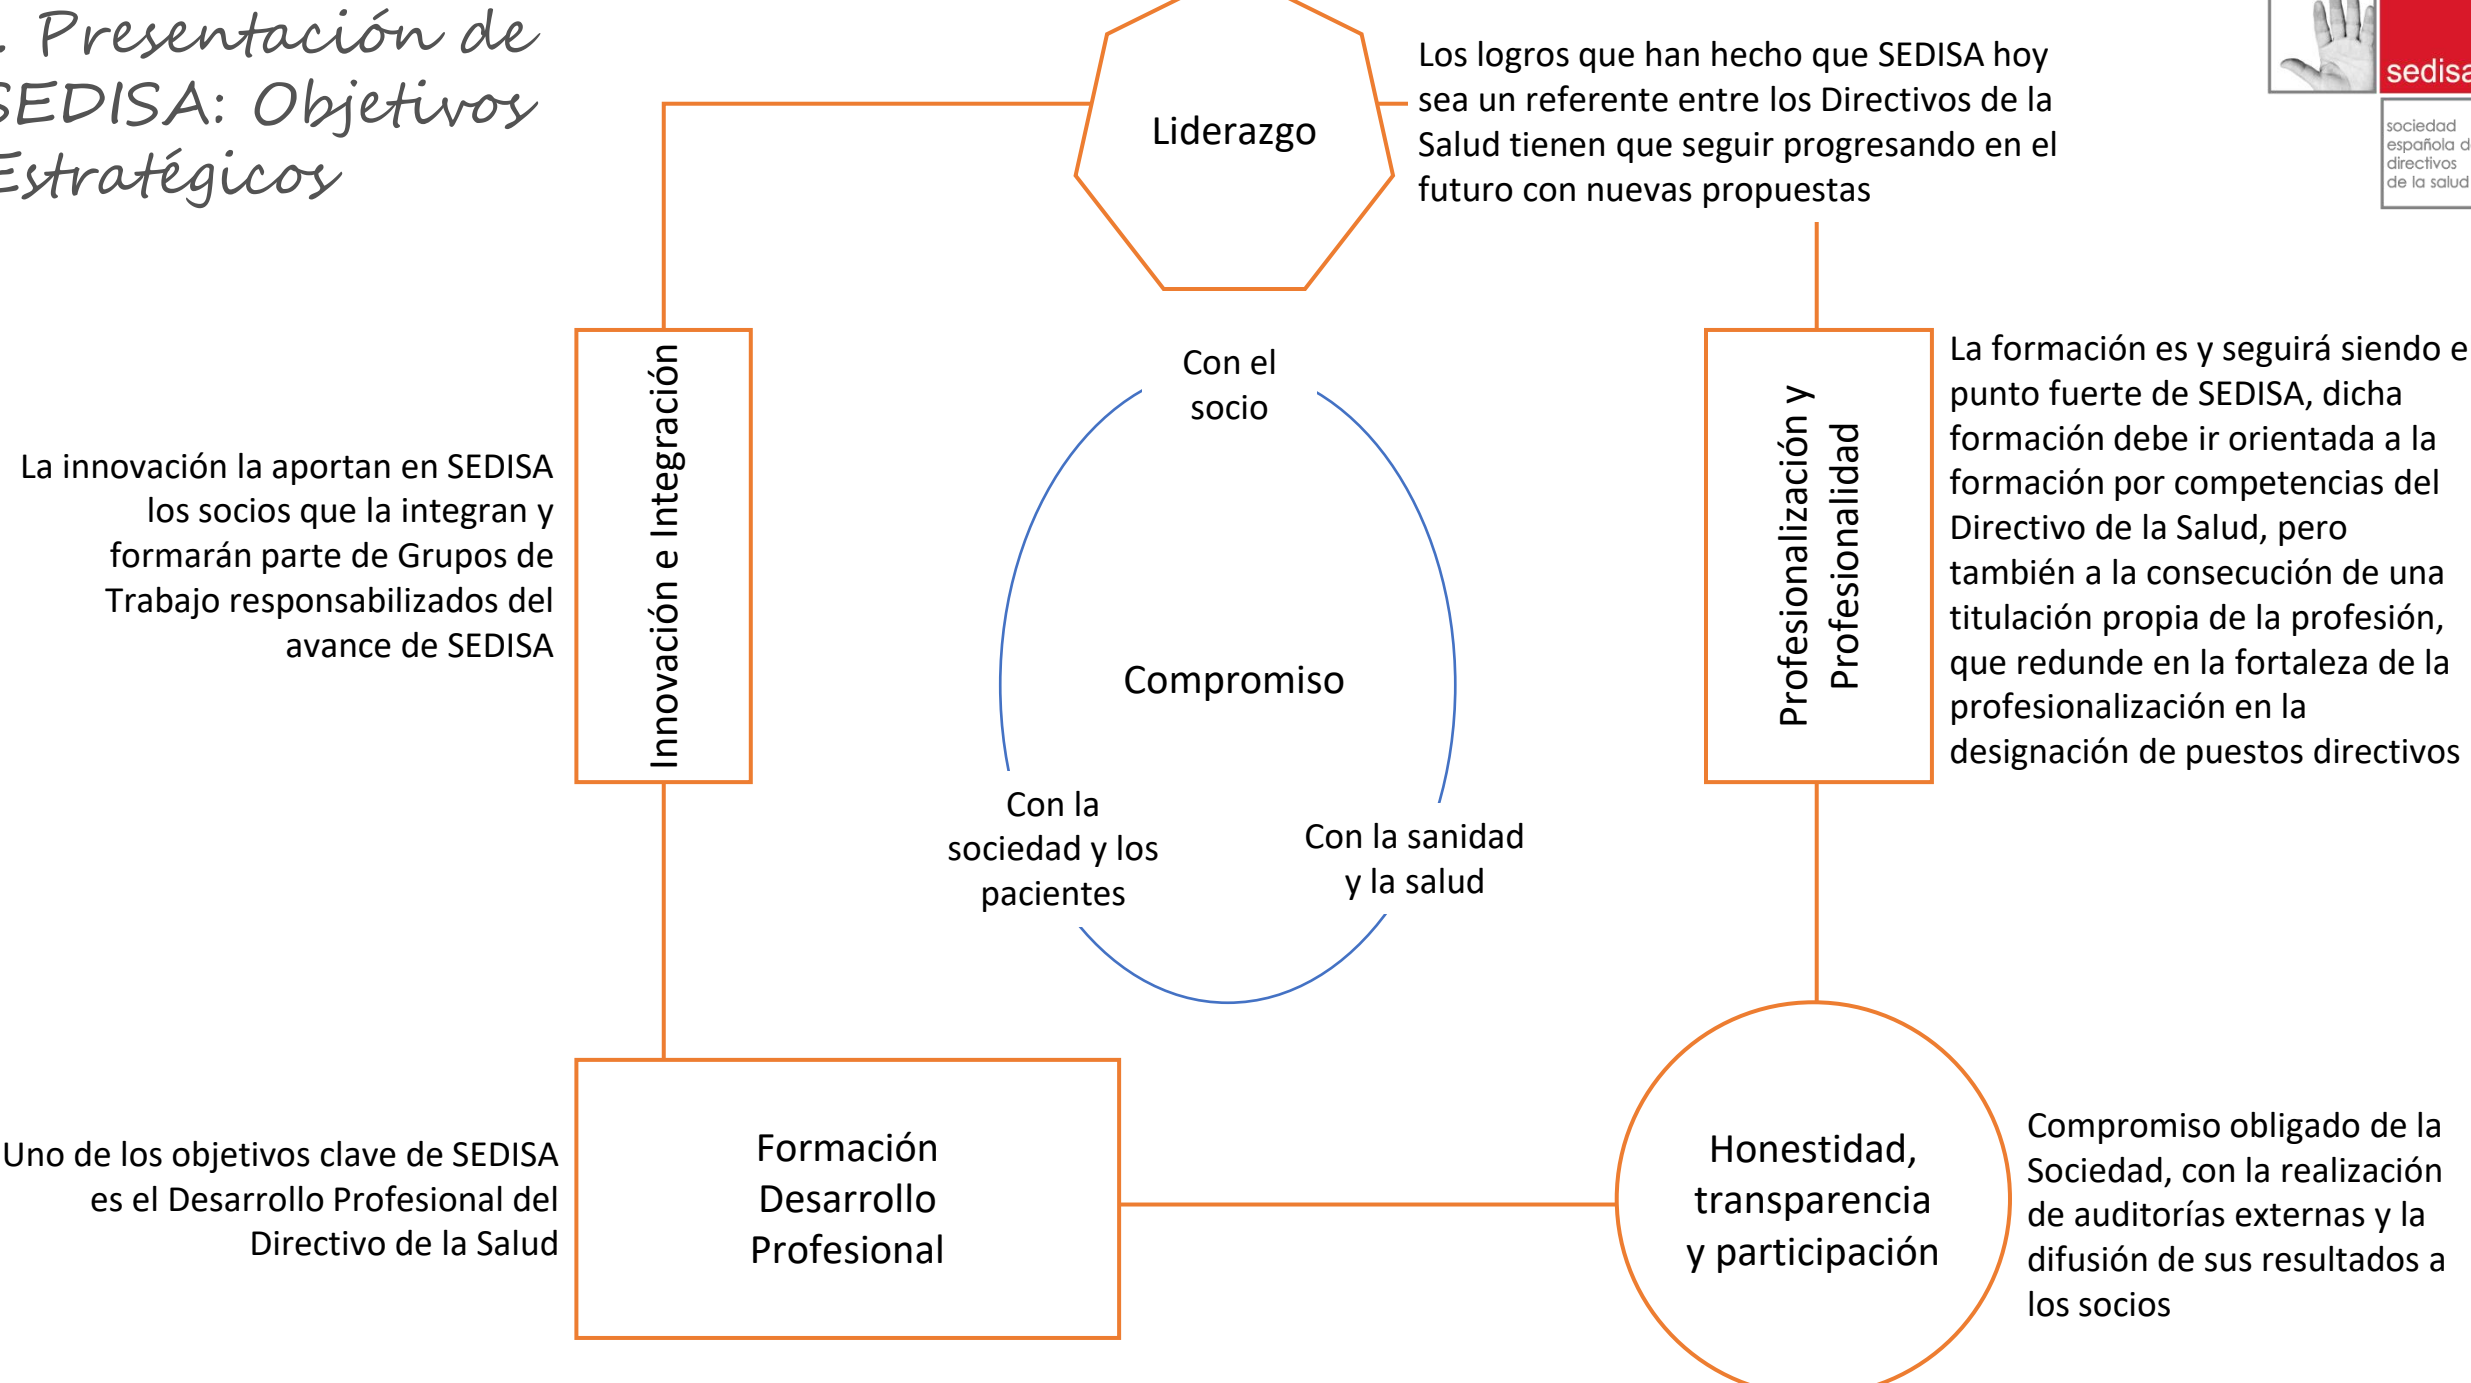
. Presentación de SEDISA: Objetivos Estratégicos

sedisa

sociedad española d directivos de la salud

Liderazgo

Los logros que han hecho que SEDISA hoy sea un referente entre los Directivos de la Salud tienen que seguir progresando en el futuro con nuevas propuestas

Innovación e Integración

La innovación la aportan en SEDISA los socios que la integran y formarán parte de Grupos de Trabajo responsabilizados del avance de SEDISA

Con el socio

Compromiso

Con la sociedad y los pacientes

Con la sanidad y la salud

Profesionalización y Profesionalidad

La formación es y seguirá siendo e punto fuerte de SEDISA, dicha formación debe ir orientada a la formación por competencias del Directivo de la Salud, pero también a la consecución de una titulación propia de la profesión, que redunde en la fortaleza de la profesionalización en la designación de puestos directivos

Uno de los objetivos clave de SEDISA es el Desarrollo Profesional del Directivo de la Salud

Formación Desarrollo Profesional

Honestidad, transparencia y participación

Compromiso obligado de la Sociedad, con la realización de auditorías externas y la difusión de sus resultados a los socios